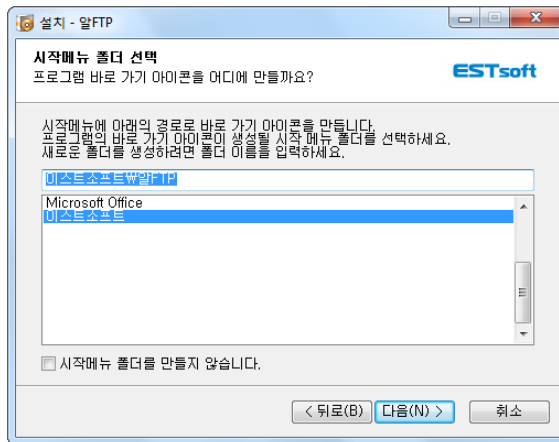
설치 - 알FTP

시작메뉴 폴더 선택
프로그램 바로 가기 아이콘을 어디에 만들까요?

ESTsoft

시작메뉴에 아래의 경로로 바로 가기 아이콘을 만듭니다.
프로그램의 바로 가기 아이콘이 생성될 시작 메뉴 폴더를 선택하세요.
새로운 폴더를 생성하려면 폴더 이름을 입력하세요.

이스트소프트₩알FTP

Microsoft Office
이스트소프트

시작메뉴 폴더를 만들지 않습니다.

< 뒤로(B)
다음(N) >
취소